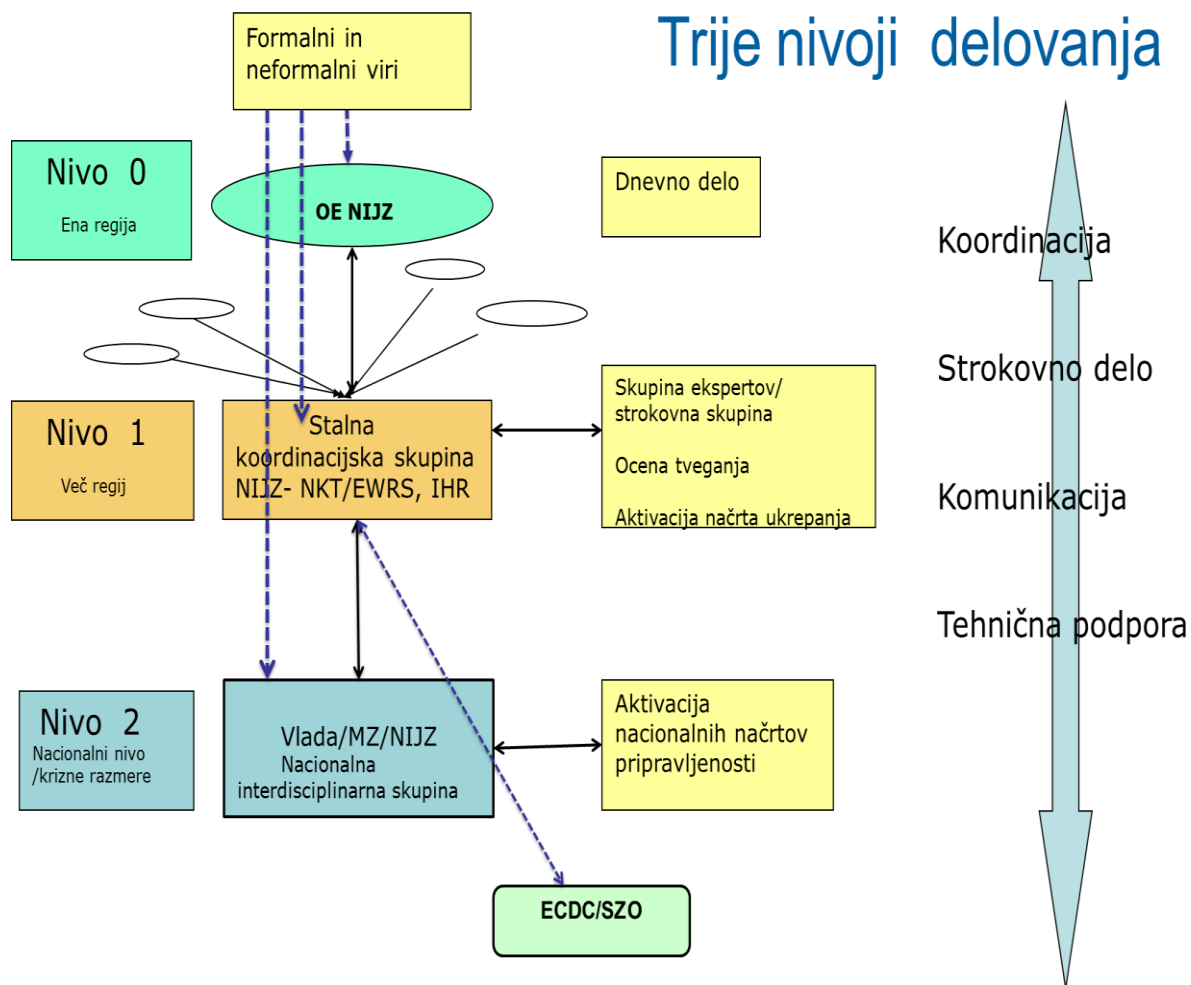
Trije nivoji delovanja

Formalni in neformalni viri

Nivo 0
Ena regija

OE NIJZ

Dnevno delo

Koordinacija

Strokovno delo

Nivo 1
Več regij

Stalna koordinacijska skupina NIJZ- NKT/EWRS, IHR

Skupina ekspertov/ strokovna skupina

Ocena tveganja

Aktivacija načrta ukrepanja

Komunikacija

Tehnična podpora

Nivo 2
Nacionalni nivo /krizne razmere

Vlada/MZ/NIJZ
Nacionalna interdisciplinarna skupina

Aktivacija nacionalnih načrtov pripravljenosti

ECDC/SZO